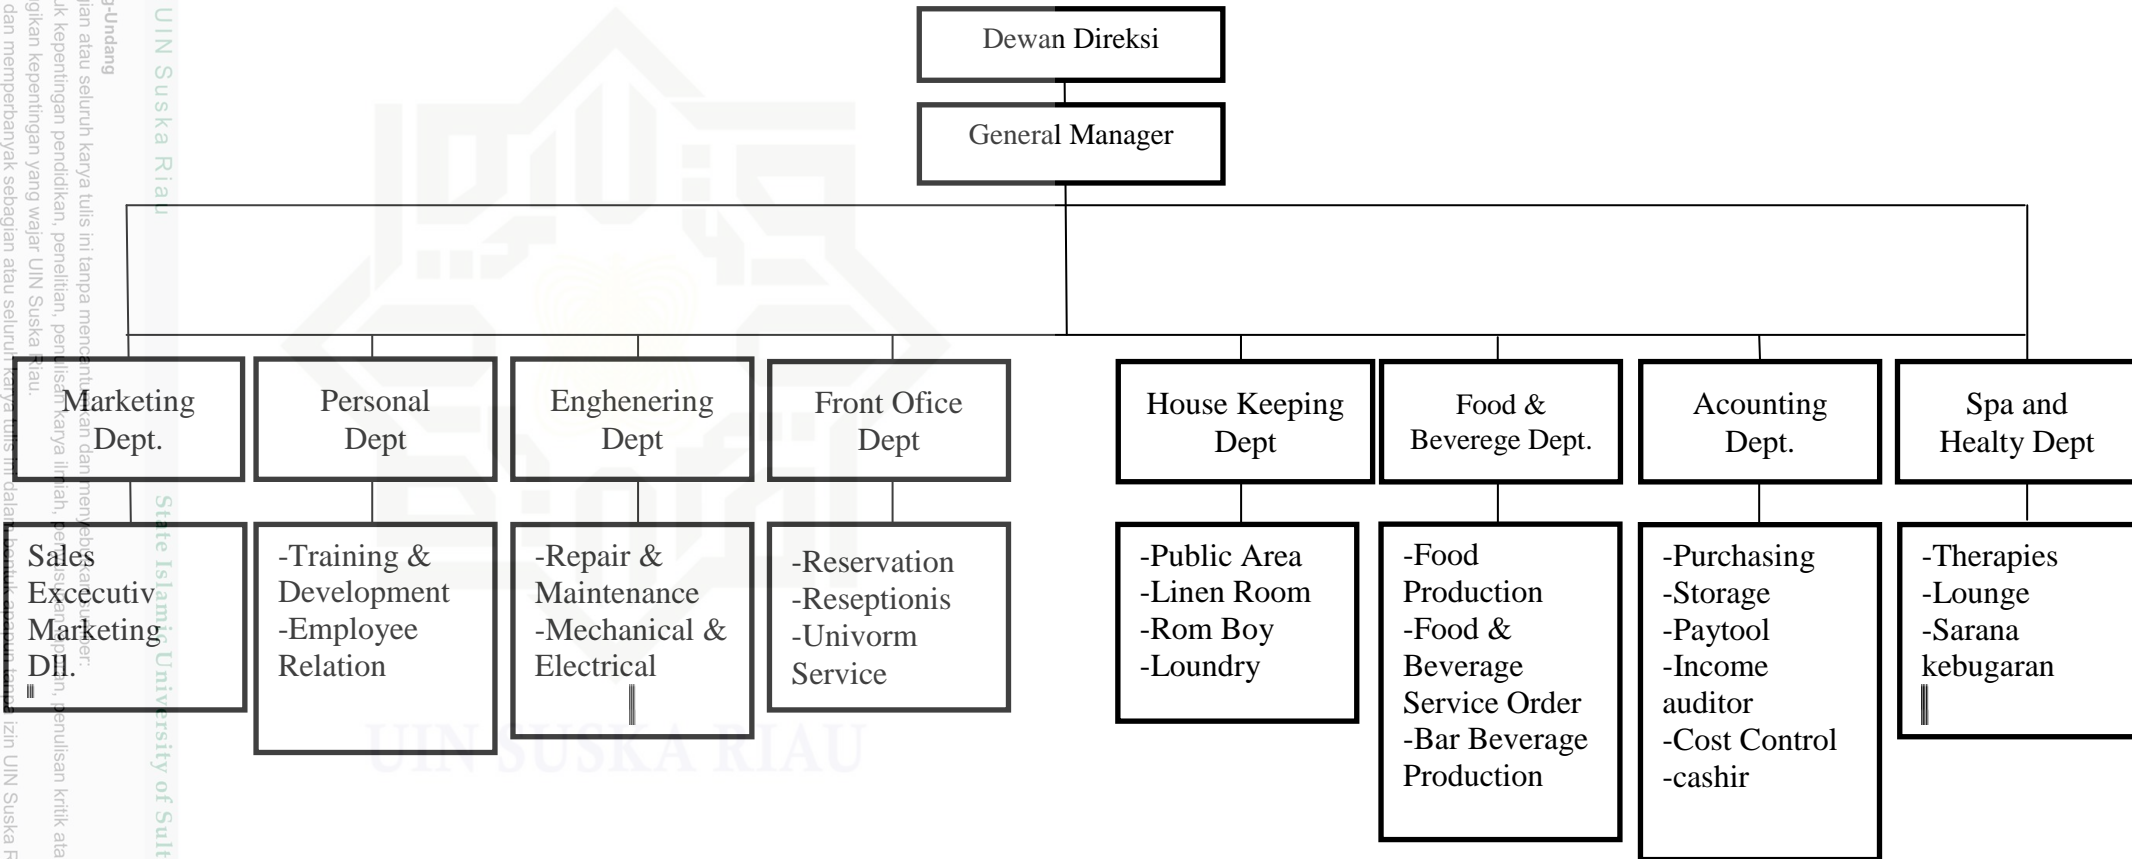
Dewan Direksi

General Manager

Marketing Dept.

Personal Dept

Enghenering Dept

Front Ofice Dept

House Keeping Dept

Food & Beverege Dept.

Acounting Dept.

Spa and Healty Dept

Sales Excecutiv Marketing Dll.

-Training & Development
-Employee Relation

-Repair & Maintenance
-Mechanical & Electrical

-Reservation
-Reseptionis
-Univorm Service

-Public Area
-Linen Room
-Rom Boy
-Loundry

-Food Production
-Food & Beverage Service Order
-Bar Beverage Production

-Purchasing
-Storage
-Paytool
-Income auditor
-Cost Control
-cashir

-Therapies
-Lounge
-Sarana kebugaran

UIN Suska Riau

State Islamic University of Sult

UIN SUSKA RIAU

g-Undang
ian atau seluruh karya tulis ini tanpa mencantumkan dan menyebutkan sumber:
uk kepentingan pendidikan, penelitian, penulisan karya ilmiah, penyusunan laporan, penulisan kritik ata
gikan kepentingan yang wajar UIN Suska Riau.
dan memperbanyak sebagian atau seluruh karya tulis ini dalam bentuk apapun tanpa izin UIN Suska R